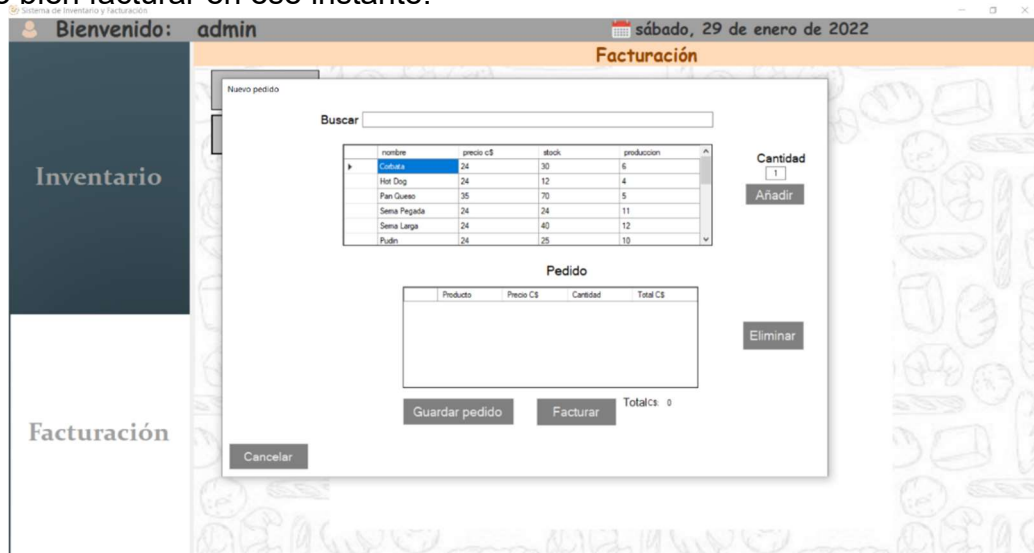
o bien facturar en ese instante.
Sistema de Inventario y Facturación

Bienvenido: admin

sábado, 29 de enero de 2022

Facturación

Inventario

Facturación

Nuevo pedido

Buscar

| | nombre | precio c$ | stock | produccion |
|---|---|---|---|---|
| ▸ | Corbata | 24 | 30 | 6 |
| | Hot Dog | 24 | 12 | 4 |
| | Pan Queso | 35 | 70 | 5 |
| | Sema Pegada | 24 | 24 | 11 |
| | Sema Larga | 24 | 40 | 12 |
| | Pudin | 24 | 25 | 10 |

Cantidad
1
Añadir

Pedido

| | Producto | Precio C$ | Cantidad | Total C$ |
|---|---|---|---|---|

Eliminar

Guardar pedido

Facturar

TotalC$: 0

Cancelar